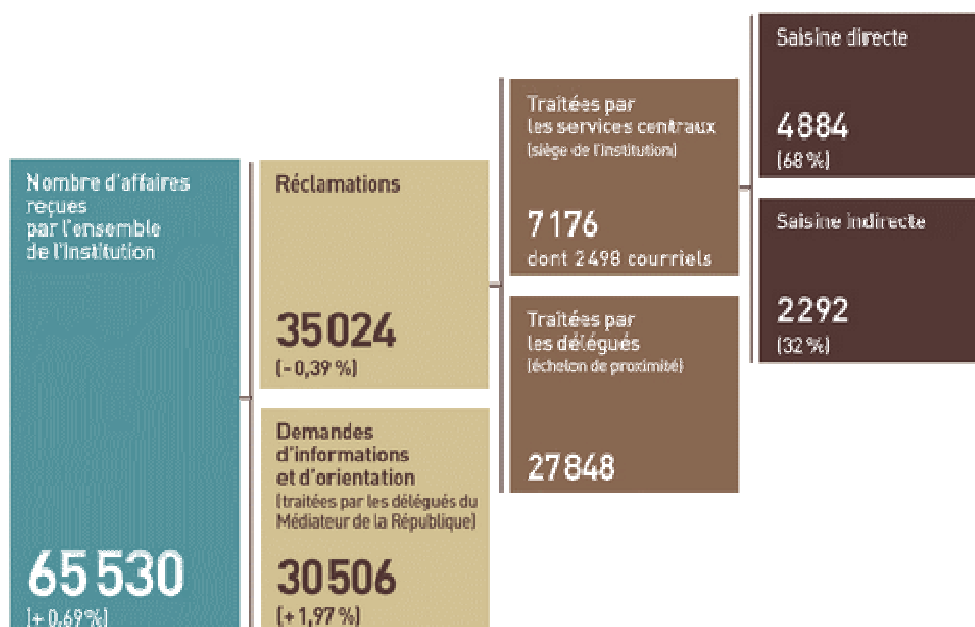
Nombre d'affaires reçues par l'ensemble de l'Institution

65 530
(+ 0,69 %)

Réclamations

35 024
(- 0,39 %)

Demandes d'informations et d'orientation
(traitées par les délégués du Médiateur de la République)

30 506
(+ 1,97 %)

Traitées par les services centraux
(siège de l'Institution)

7 176
dont 2 498 courriels

Traitées par les délégués
(échelon de proximité)

27 848

Saisine directe

4 884
(68 %)

Saisine indirecte

2 292
(32 %)